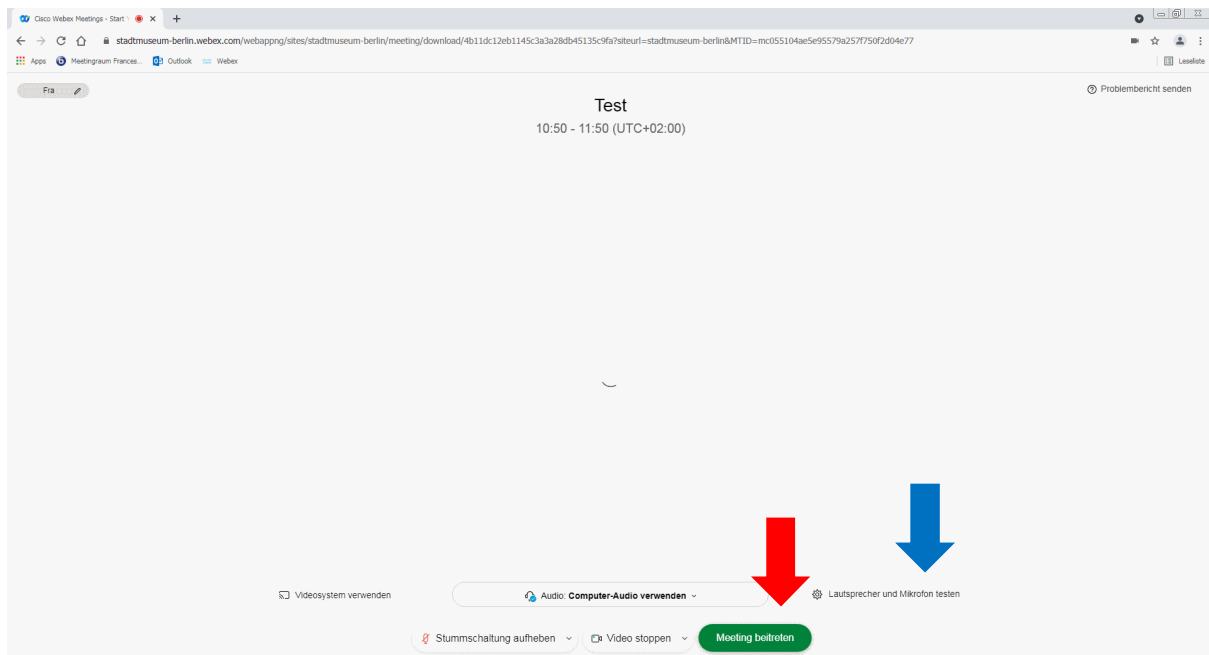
Cisco Webex Meetings - Start

stadtmuseum-berlin.webex.com/webappng/sites/stadtmuseum-berlin/meeting/download/4b11dc12eb1145c3a3a28db45135c9fa?siteurl=stadtmuseum-berlin&MTID=mc055104ae5e95579a257f750f2d04e77

Apps Meetingraum Frances... Outlook Webex

Leseliste

Fra

Problembericht senden

Test

10:50 - 11:50 (UTC+02:00)

Videosystem verwenden

Audio: Computer-Audio verwenden

Lautsprecher und Mikrofon testen

Stummschaltung aufheben

Video stoppen

Meeting beitreten